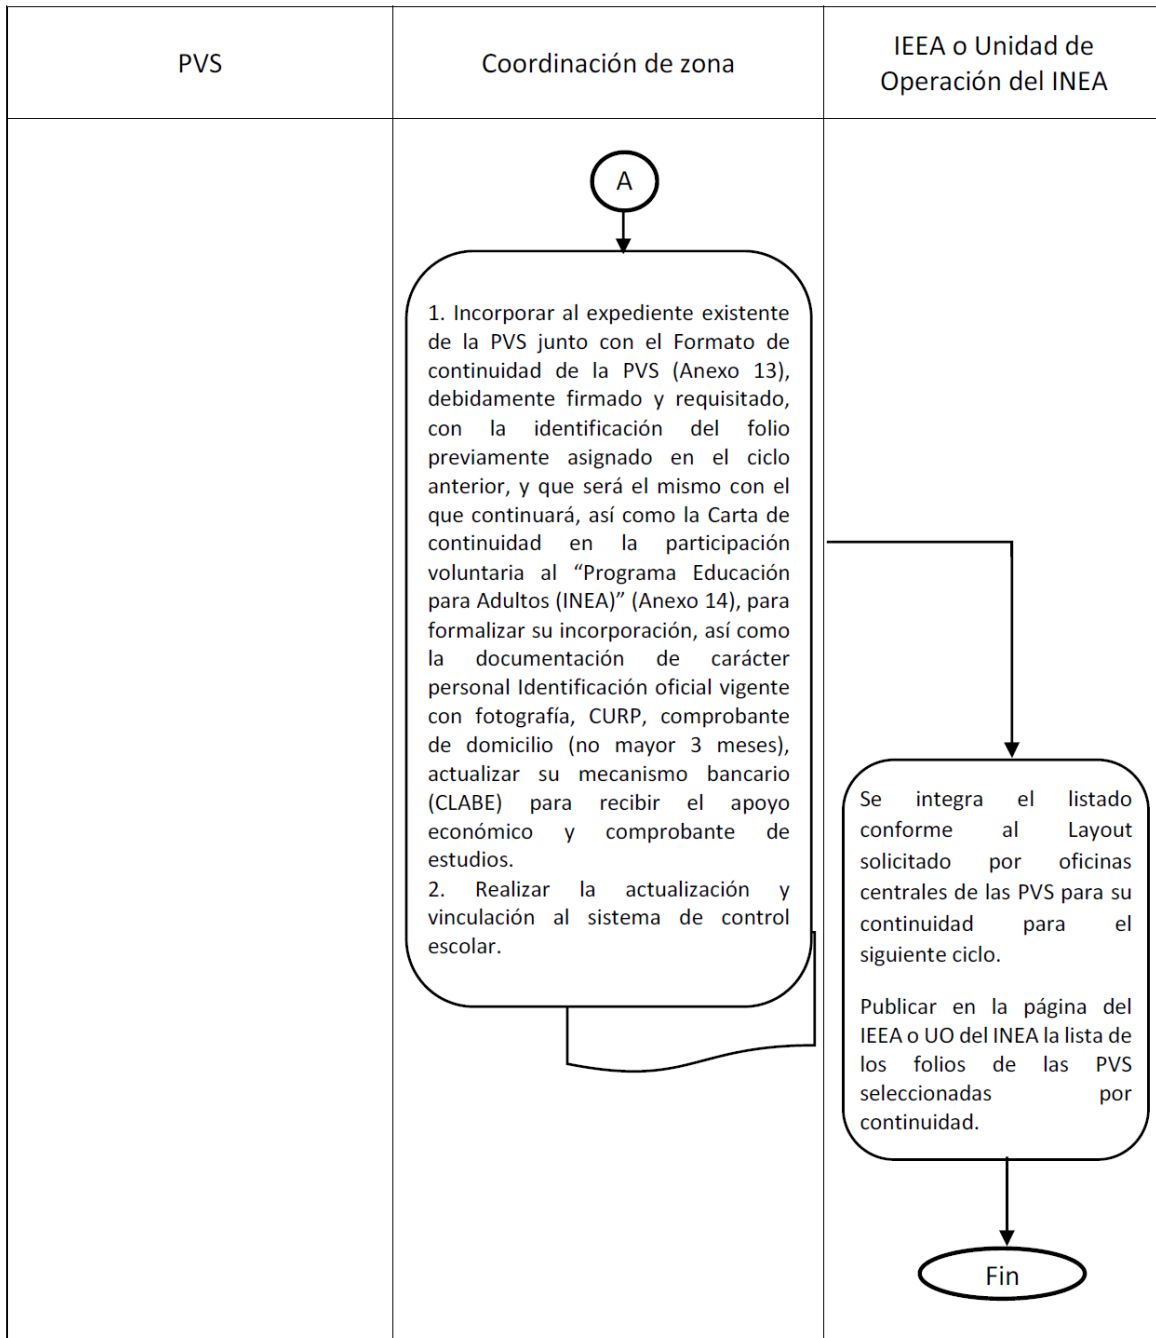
| PVS | Coordinación de zona | IEEA o Unidad de Operación del INEA |
|---|---|---|

A

1. Incorporar al expediente existente de la PVS junto con el Formato de continuidad de la PVS (Anexo 13), debidamente firmado y requisitado, con la identificación del folio previamente asignado en el ciclo anterior, y que será el mismo con el que continuará, así como la Carta de continuidad en la participación voluntaria al “Programa Educación para Adultos (INEA)” (Anexo 14), para formalizar su incorporación, así como la documentación de carácter personal Identificación oficial vigente con fotografía, CURP, comprobante de domicilio (no mayor 3 meses), actualizar su mecanismo bancario (CLABE) para recibir el apoyo económico y comprobante de estudios.
2. Realizar la actualización y vinculación al sistema de control escolar.

Se integra el listado conforme al Layout solicitado por oficinas centrales de las PVS para su continuidad para el siguiente ciclo.

Publicar en la página del IEEA o UO del INEA la lista de los folios de las PVS seleccionadas por continuidad.

Fin